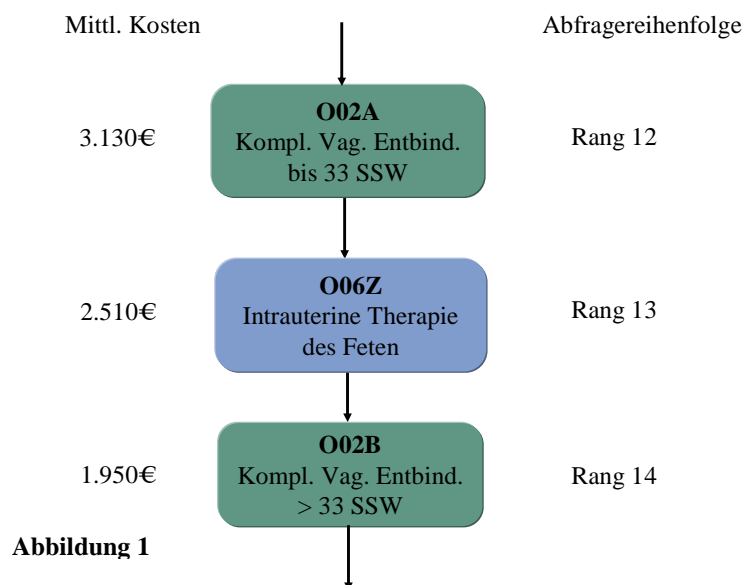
Mittl. Kosten

Abfragereihenfolge

3.130€

**O02A**
Kompl. Vag. Entbind. bis 33 SSW

Rang 12

2.510€

**O06Z**
Intrauterine Therapie des Feten

Rang 13

1.950€

**O02B**
Kompl. Vag. Entbind. > 33 SSW

Rang 14

**Abbildung 1**